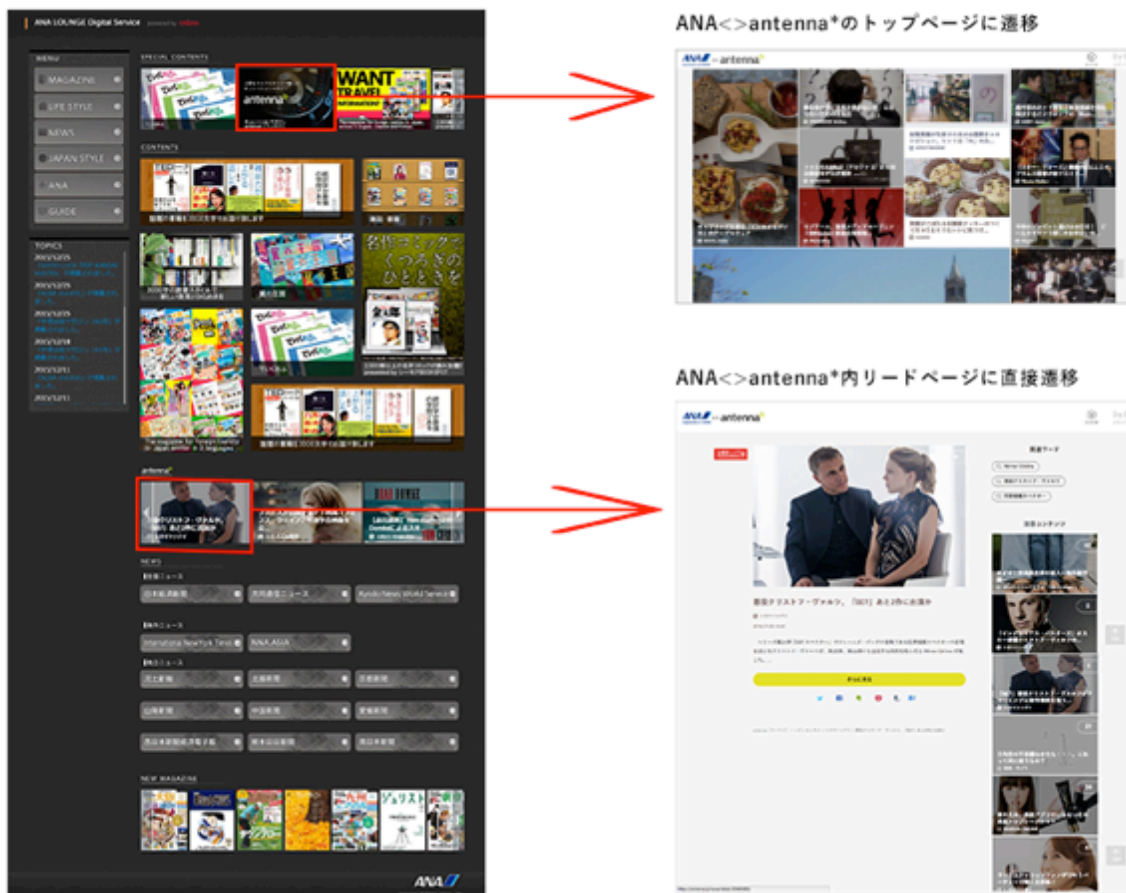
ANA LOUNGE Digital Service

MENU
MAGAZINE
LIFE STYLE
NEWS
JAPAN STYLE
ANA
GUIDE

TOPICS

SPECIAL CONTENTS
antenna*
WANT TRAVEL

CONTENTS

antenna*

NEWS
日本経済新聞
共同通信ニュース
Kyodo News World Service
International New York Times
NNA ASIA
北海道新聞
中日新聞
西日本新聞

NEW MAGAZINE

ANA

ANA<>antenna*のトップページに遷移

ANA antenna*

ANA<>antenna*内リードページに直接遷移

ANA antenna*

俳優クリストフ・ヴァルツ、「007」あと2作に出演か

関連ワード

注目コンテンツ